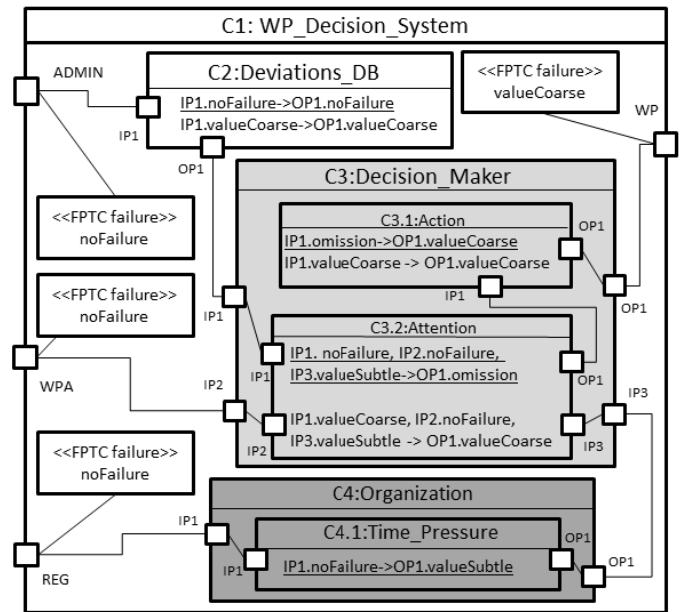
C1: WP_Decision_System

ADMIN

C2:Deviations_DB

IP1.noFailure->OP1.noFailure
IP1.valueCoarse->OP1.valueCoarse

IP1

OP1

<<FPTC failure>>
valueCoarse

WP

C3:Decision_Maker

<<FPTC failure>>
noFailure

C3.1:Action

IP1.omission->OP1.valueCoarse
IP1.valueCoarse -> OP1.valueCoarse

OP1

IP1

OP1

<<FPTC failure>>
noFailure

IP1

C3.2:Attention

IP1. noFailure, IP2.noFailure,
IP3.valueSubtle->OP1.omission

IP1

OP1

WPA

IP2

IP3

IP1.valueCoarse, IP2.noFailure,
IP3.valueSubtle -> OP1.valueCoarse

IP2

IP3

<<FPTC failure>>
noFailure

C4:Organization

IP1

C4.1:Time_Pressure

OP1

IP1

IP1.noFailure->OP1.valueSubtle

OP1

REG